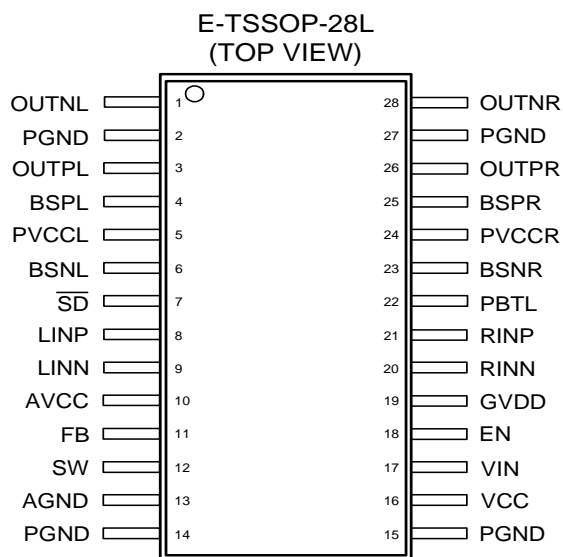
E-TSSOP-28L
(TOP VIEW)

OUTNL 1
PGND 2
OUTPL 3
BSPL 4
PVCCL 5
BSNL 6
$\overline{SD}$ 7
LINP 8
LINN 9
AVCC 10
FB 11
SW 12
AGND 13
PGND 14

28 OUTNR
27 PGND
26 OUTPR
25 BSPR
24 PVCCR
23 BSNR
22 PBTL
21 RINP
20 RINN
19 GVDD
18 EN
17 VIN
16 VCC
15 PGND